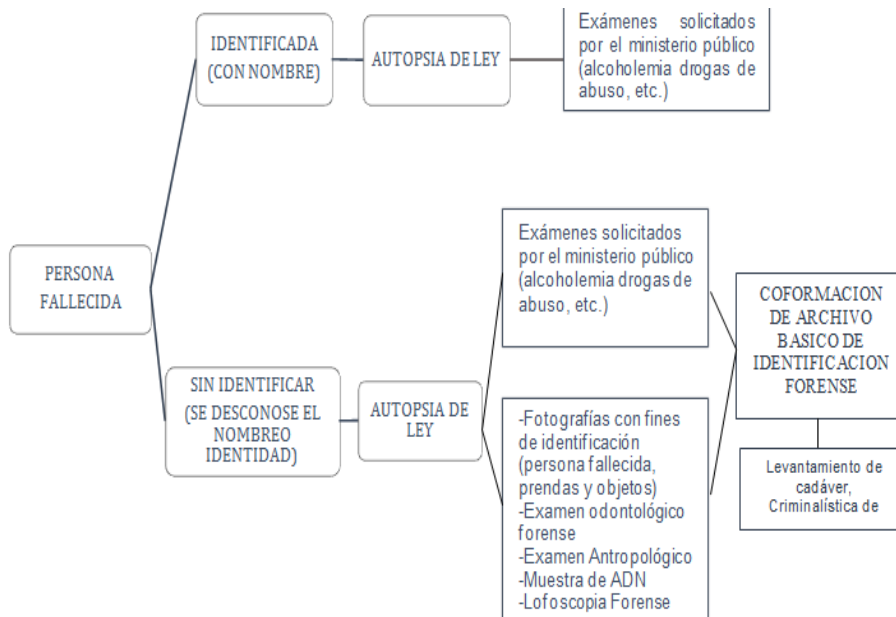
PERSONA FALLECIDA

IDENTIFICADA (CON NOMBRE)

AUTOPSIA DE LEY

Exámenes solicitados por el ministerio público (alcoholemia drogas de abuso, etc.)

SIN IDENTIFICAR (SE DESCONOSE EL NOMBREO IDENTIDAD)

AUTOPSIA DE LEY

Exámenes solicitados por el ministerio público (alcoholemia drogas de abuso, etc.)

-Fotografías con fines de identificación (persona fallecida, prendas y objetos)
-Examen odontológico forense
-Examen Antropológico
-Muestra de ADN
-Lofoscopia Forense

COFORMACION DE ARCHIVO BASICO DE IDENTIFICACION FORENSE

Levantamiento de cadáver, Criminalística de